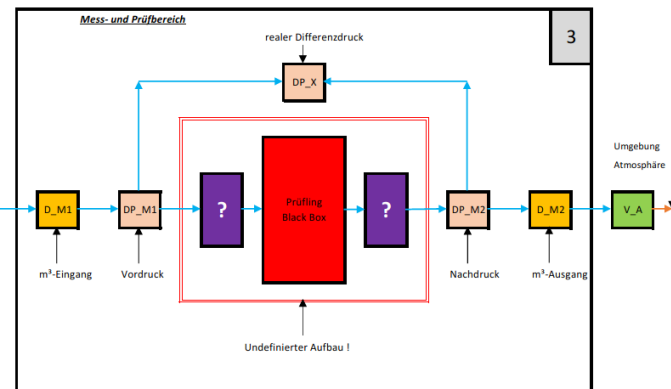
Mess- und Prüfbereich

3

realer Differenzdruck

DP_X

D_M1

DP_M1

?

Prüfling
Black Box

?

DP_M2

D_M2

V_A

Umgebung
Atmosphäre

m³-Eingang

Vordruck

Nachdruck

m³-Ausgang

Undefinierter Aufbau !